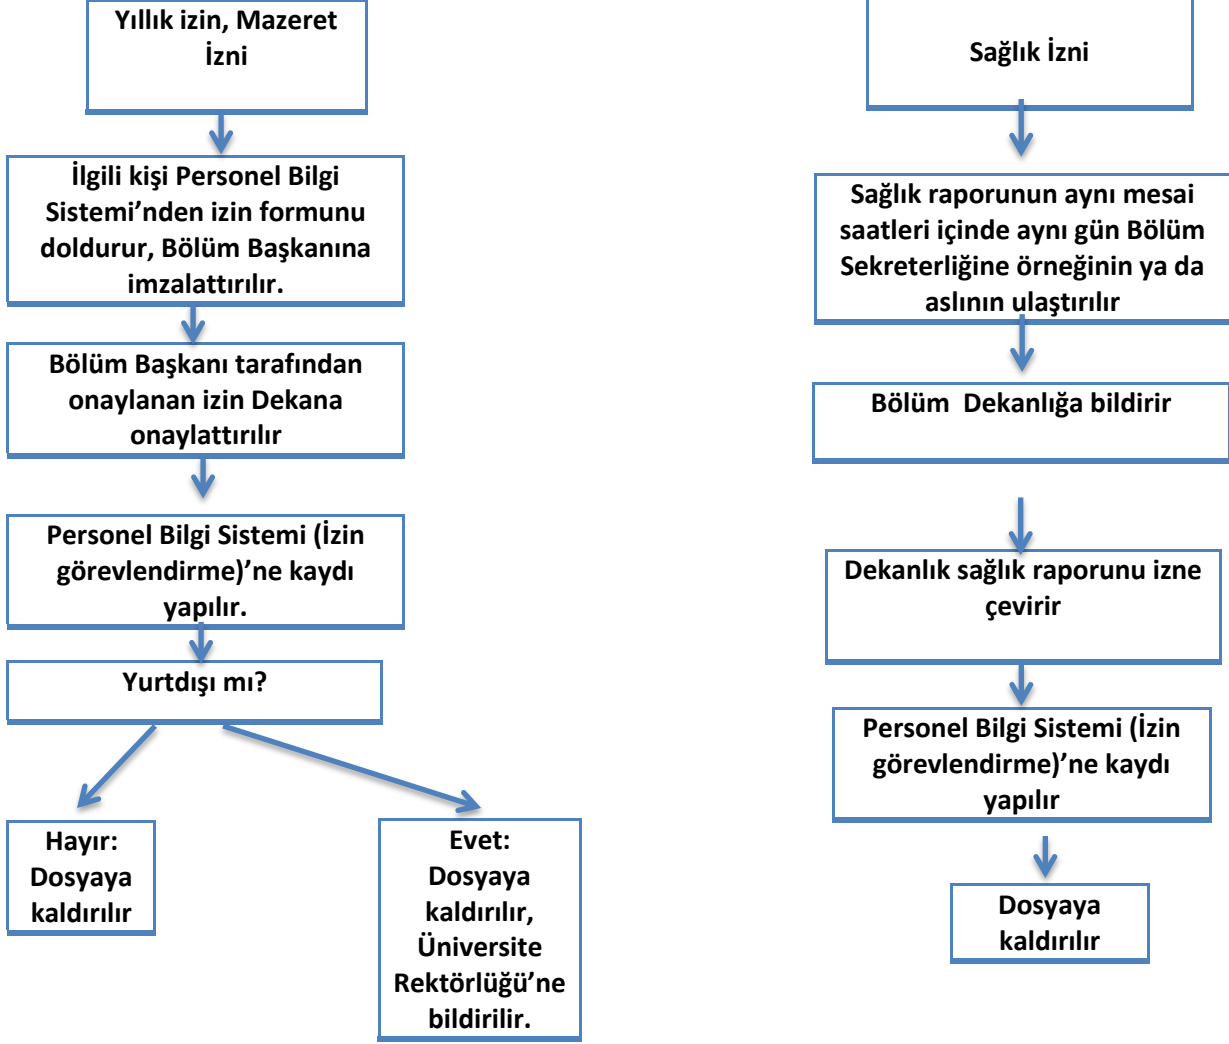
Yıllık izin, Mazeret İzni

İlgili kişi Personel Bilgi Sistemi'nden izin formunu doldurur, Bölüm Başkanına imzalattırılır.

Bölüm Başkanı tarafından onaylanan izin Dekana onaylattırılır

Personel Bilgi Sistemi (İzin görevlendirme)'ne kaydı yapılır.

Yurtdışı mı?

Hayır: Dosyaya kaldırılır

Evet: Dosyaya kaldırılır, Üniversite Rektörlüğü'ne bildirilir.

Sağlık İzni

Sağlık raporunun aynı mesai saatleri içinde aynı gün Bölüm Sekreterliğine örneğinin ya da aslının ulaştırılır

Bölüm Dekanlığa bildirir

Dekanlık sağlık raporunu izne çevirir

Personel Bilgi Sistemi (İzin görevlendirme)'ne kaydı yapılır

Dosyaya kaldırılır